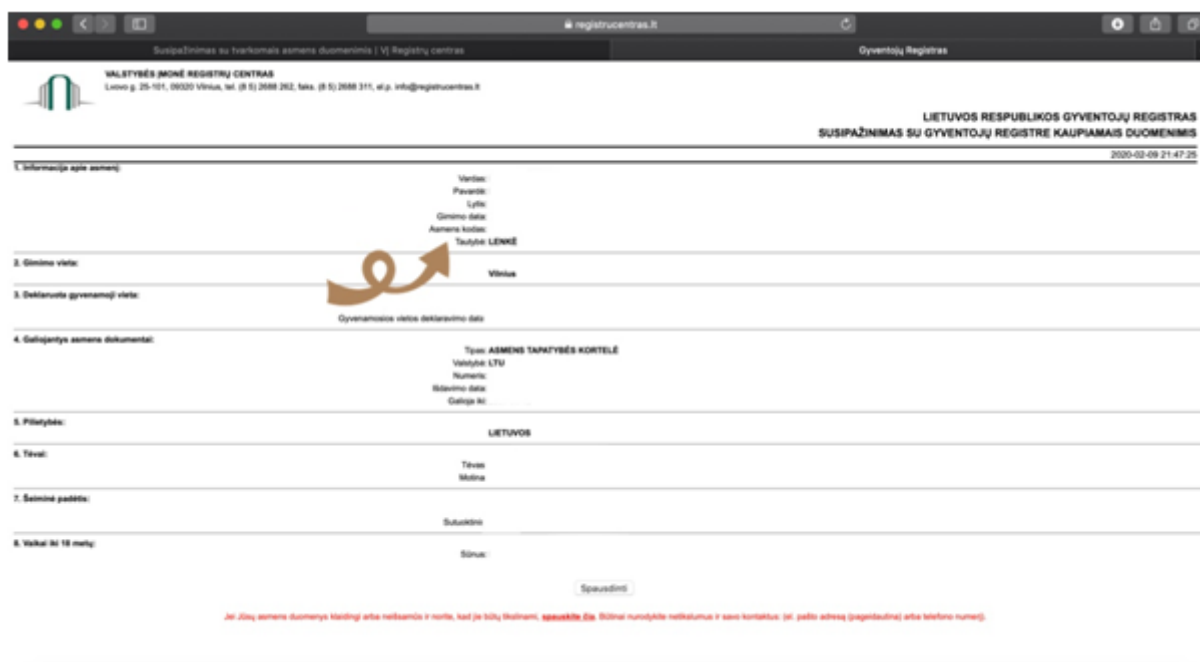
registrucentras.lt

Susipažinimas su tvarkomais asmens duomenimis | VĮ Registrų centras

Gyventojų Registras

VALSTYBĖS ĮMONĖ REGISTRŲ CENTRAS
Lvovo g. 25-101, 09320 Vilnius, tel. (8 5) 2688 262, faks. (8 5) 2688 311, el.p. info@registrucentras.lt

LIETUVOS RESPUBLIKOS GYVENTOJŲ REGISTRAS
SUSIPAŽINIMAS SU GYVENTOJŲ REGISTRE KAUPIAMAIS DUOMENIMIS

2020-02-09 21:47:25

1. Informacija apie asmenį:
Vardas:
Pavardė:
Lytis:
Gimimo data:
Asmens kodas:
Tautybė: LENKĖ

2. Gimimo vieta:
Vilnius

3. Deklaruota gyvenamoji vieta:
Gyvenamosios vietos deklaravimo data:

4. Galiojantys asmens dokumentai:
Tipas: ASMENS TAPATYBĖS KORTELĖ
Valstybė: LTU
Numeris:
Išdavimo data:
Galioja iki:

5. Pilietybės:
LIETUVOS

6. Tėvai:
Tėvas
Motina

7. Šeiminė padėtis:
Sutuoktinis

8. Vaikai iki 18 metų:
Sūnus:

Spausdinti

Jei Jūsų asmens duomenys klaidingi arba neišsamūs ir norite, kad jie būtų tikslinami, spauskite čia. Būtinai nurodykite netikslumus ir savo kontaktus: (el. pašto adresą (pageidautina) arba telefono numerį).